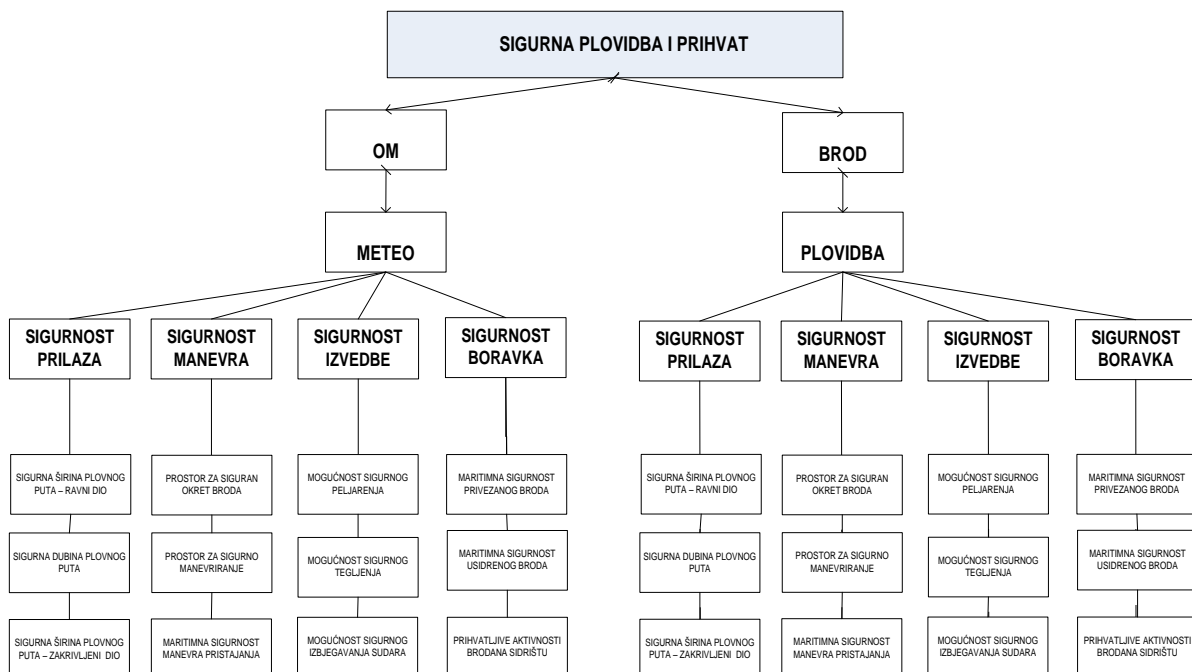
SIGURNA PLOVIDBA I PRIHVAT

OM

BROD

METEO

PLOVIDBA

SIGURNOST PRILAZA

SIGURNOST MANEVRA

SIGURNOST IZVEDBE

SIGURNOST BORAVKA

SIGURNOST PRILAZA

SIGURNOST MANEVRA

SIGURNOST IZVEDBE

SIGURNOST BORAVKA

SIGURNA ŠIRINA PLOVNOG PUTA – RAVNI DIO

SIGURNA DUBINA PLOVNOG PUTA

SIGURNA ŠIRINA PLOVNOG PUTA – ZAKRIVLJENI DIO

PROSTOR ZA SIGURAN OKRET BRODA

PROSTOR ZA SIGURNO MANEVRIRANJE

MARITIMNA SIGURNOST MANEVRA PRISTAJANJA

MOGUĆNOST SIGURNOG PELJARENJA

MOGUĆNOST SIGURNOG TEGLJENJA

MOGUĆNOST SIGURNOG IZBJEGAVANJA SUDARA

MARITIMNA SIGURNOST PRIVEZANOG BRODA

MARITIMNA SIGURNOST USIDRENOG BRODA

PRIHVATLJIVE AKTIVNOSTI BRODANA SIDRIŠTU

SIGURNA ŠIRINA PLOVNOG PUTA – RAVNI DIO

SIGURNA DUBINA PLOVNOG PUTA

SIGURNA ŠIRINA PLOVNOG PUTA – ZAKRIVLJENI DIO

PROSTOR ZA SIGURAN OKRET BRODA

PROSTOR ZA SIGURNO MANEVRIRANJE

MARITIMNA SIGURNOST MANEVRA PRISTAJANJA

MOGUĆNOST SIGURNOG PELJARENJA

MOGUĆNOST SIGURNOG TEGLJENJA

MOGUĆNOST SIGURNOG IZBJEGAVANJA SUDARA

MARITIMNA SIGURNOST PRIVEZANOG BRODA

MARITIMNA SIGURNOST USIDRENOG BRODA

PRIHVATLJIVE AKTIVNOSTI BRODANA SIDRIŠTU